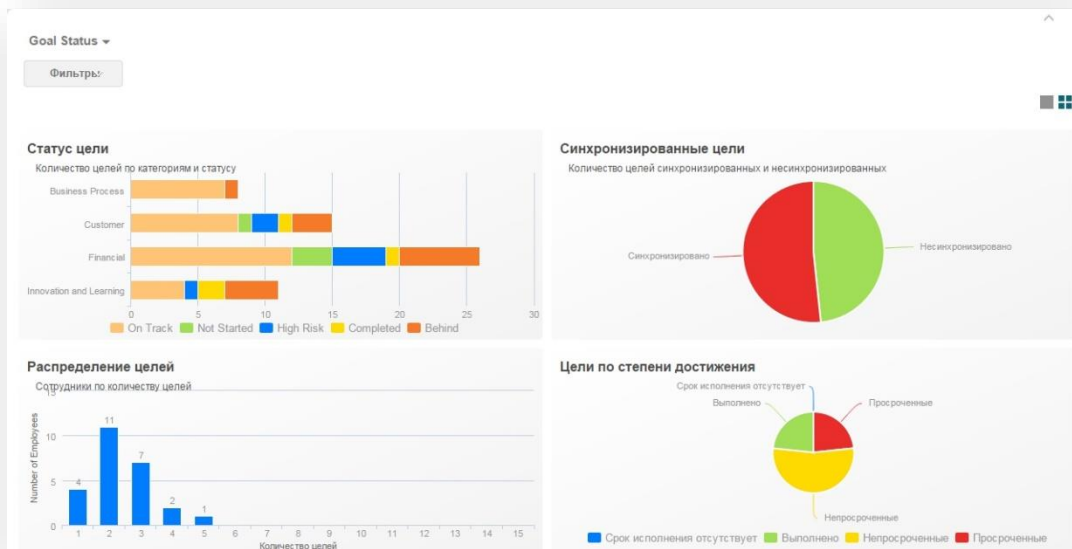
Goal Status

Фильтры

Статус цели

Количество целей по категориям и статусу

Business Process

Customer

Financial

Innovation and Learning

0 5 10 15 20 25 30

On Track Not Started High Risk Completed Behind

Синхронизированные цели

Количество целей синхронизированных и несинхронизированных

Синхронизировано

Несинхронизировано

Распределение целей

Сотрудники по количеству целей

Number of Employees

15
10
5
0

4
11
7
2
1

1 2 3 4 5 6 7 8 9 10 11 12 13 14 15

Количество целей

Цели по степени достижения

Срок исполнения отсутствует

Выполнено

Просроченные

Непросроченные

Срок исполнения отсутствует Выполнено Непросроченные Просроченные